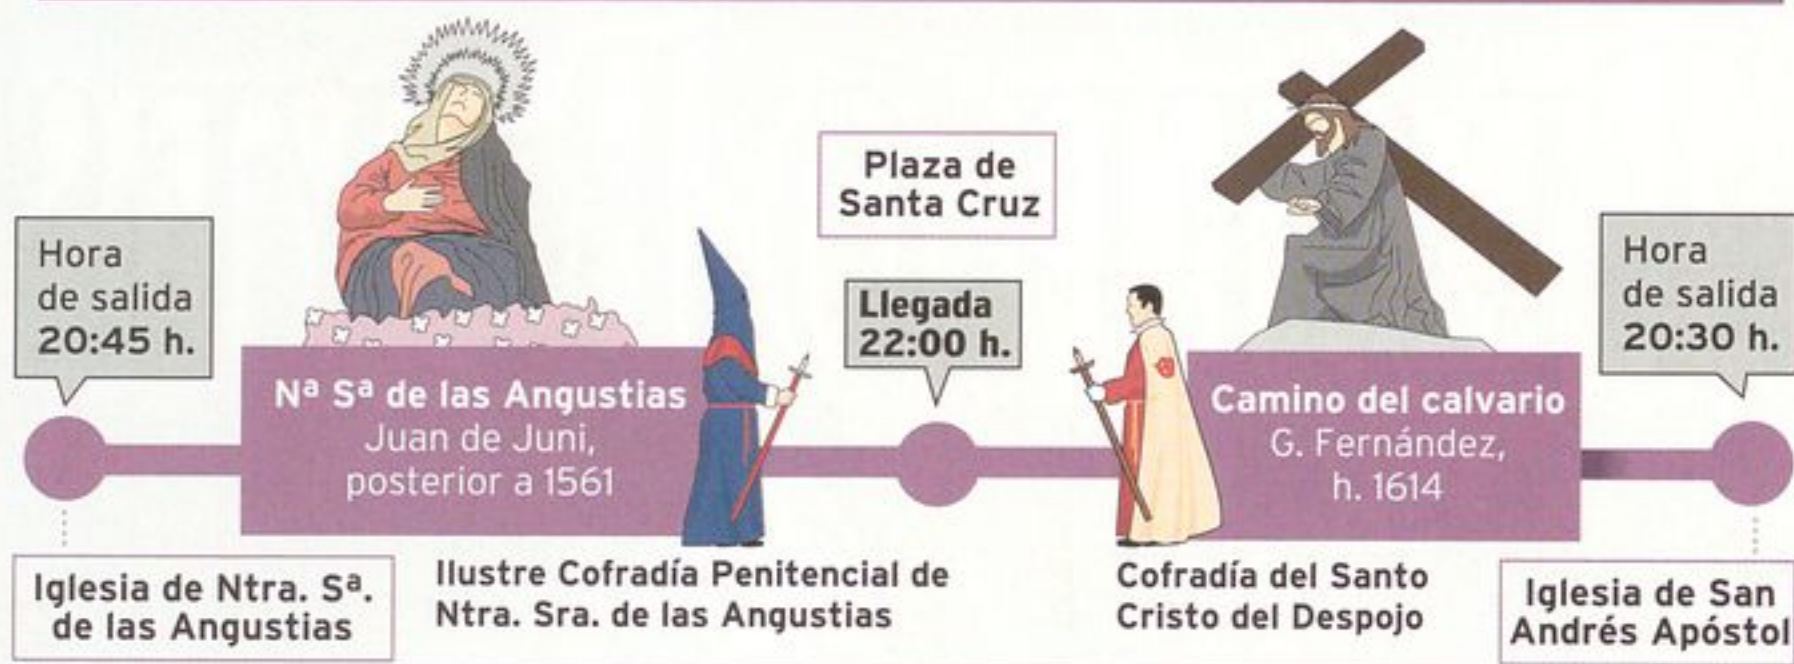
Hora de salida 20:45 h.

Nª Sª de las Angustias
Juan de Juni, posterior a 1561

Plaza de Santa Cruz

Llegada 22:00 h.

Camino del calvario
G. Fernández, h. 1614

Hora de salida 20:30 h.

Iglesia de Ntra. Sª. de las Angustias

Ilustre Cofradía Penitencial de Ntra. Sra. de las Angustias

Cofradía del Santo Cristo del Despojo

Iglesia de San Andrés Apóstol